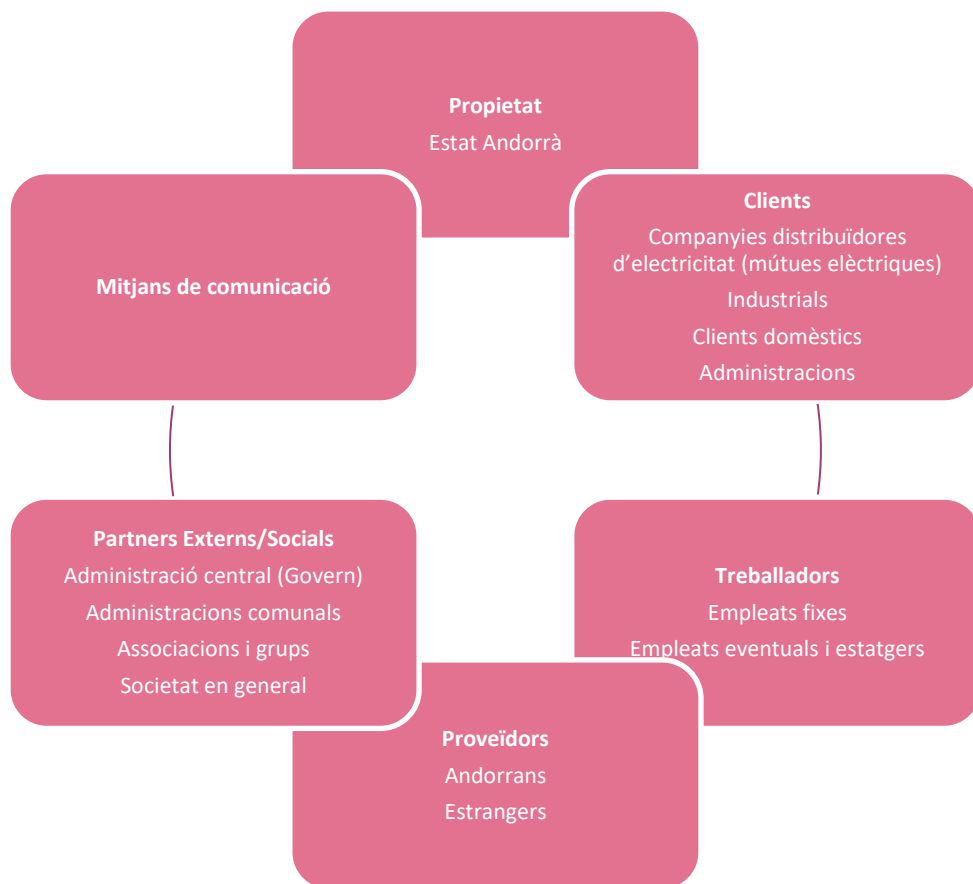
Propietat
Estat Andorrà

Mitjans de comunicació

Clients
Companyies distribuïdores d'electricitat (mútues elèctriques)
Industrials
Clients domèstics
Administracions

Partners Externs/Socials
Administració central (Govern)
Administracions comunals
Associacions i grups
Societat en general

Treballadors
Empleats fixes
Empleats eventuals i estatgers

Proveïdors
Andorrans
Estrangers